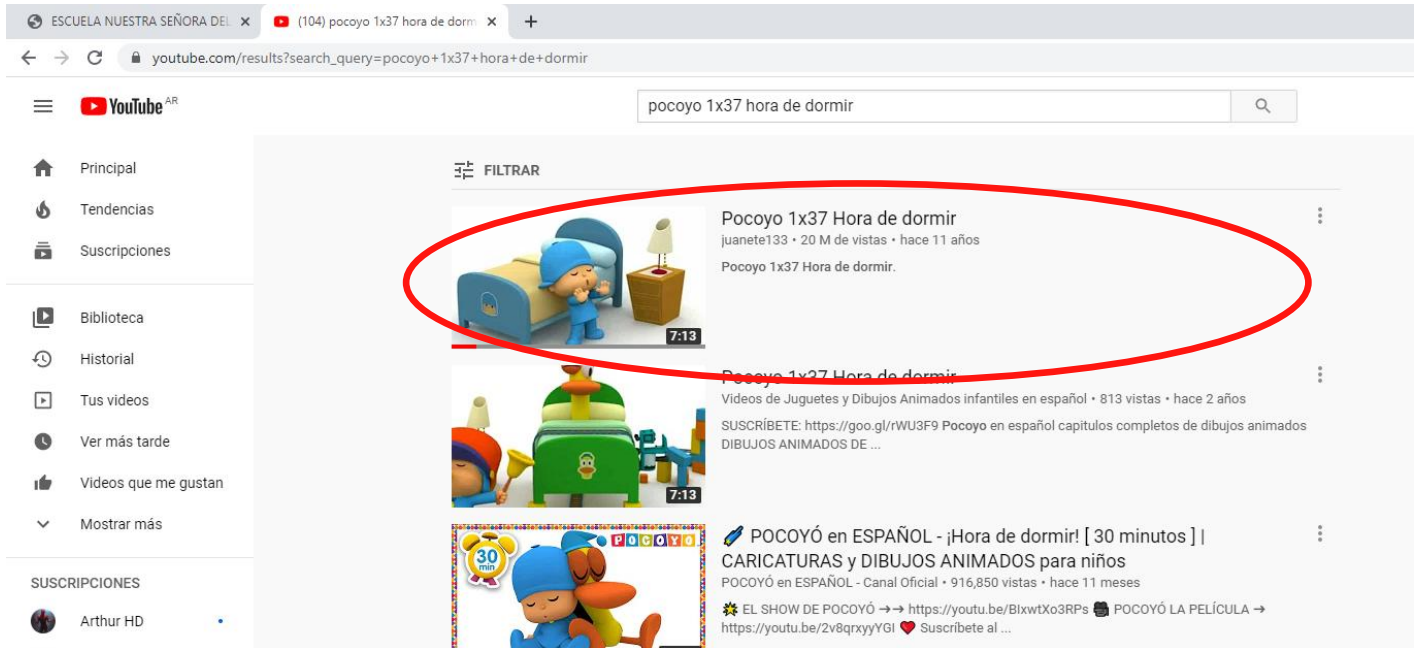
ESCUELA NUESTRA SEÑORA DEL ×
(104) pocoyo 1x37 hora de dormi ×
+

youtube.com/results?search_query=pocoyo+1x37+hora+de+dormir

YouTube AR

pocoyo 1x37 hora de dormir

Principal
Tendencias
Suscripciones

Biblioteca
Historial
Tus videos
Ver más tarde
Videos que me gustan
Mostrar más

SUSCRIPCIONES
Arthur HD

FILTRAR

Pocoyo 1x37 Hora de dormir
juanete133 • 20 M de vistas • hace 11 años
Pocoyo 1x37 Hora de dormir.
7:13

Pocoyo 1x37 Hora de dormir
Videos de Juguetes y Dibujos Animados infantiles en español • 813 vistas • hace 2 años
SUSCRÍBETE: https://goo.gl/rWU3F9 Pocoyo en español capitulos completos de dibujos animados DIBUJOS ANIMADOS DE ...
7:13

POCOYÓ en ESPAÑOL - ¡Hora de dormir! [ 30 minutos ] | CARICATURAS y DIBUJOS ANIMADOS para niños
POCOYÓ en ESPAÑOL - Canal Oficial • 916,850 vistas • hace 11 meses
EL SHOW DE POCOYÓ →→ https://youtu.be/BIxwtXo3RPs POCOYÓ LA PELÍCULA → https://youtu.be/2v8qrxyyYGI Suscríbete al ...
30 min
POCOYO